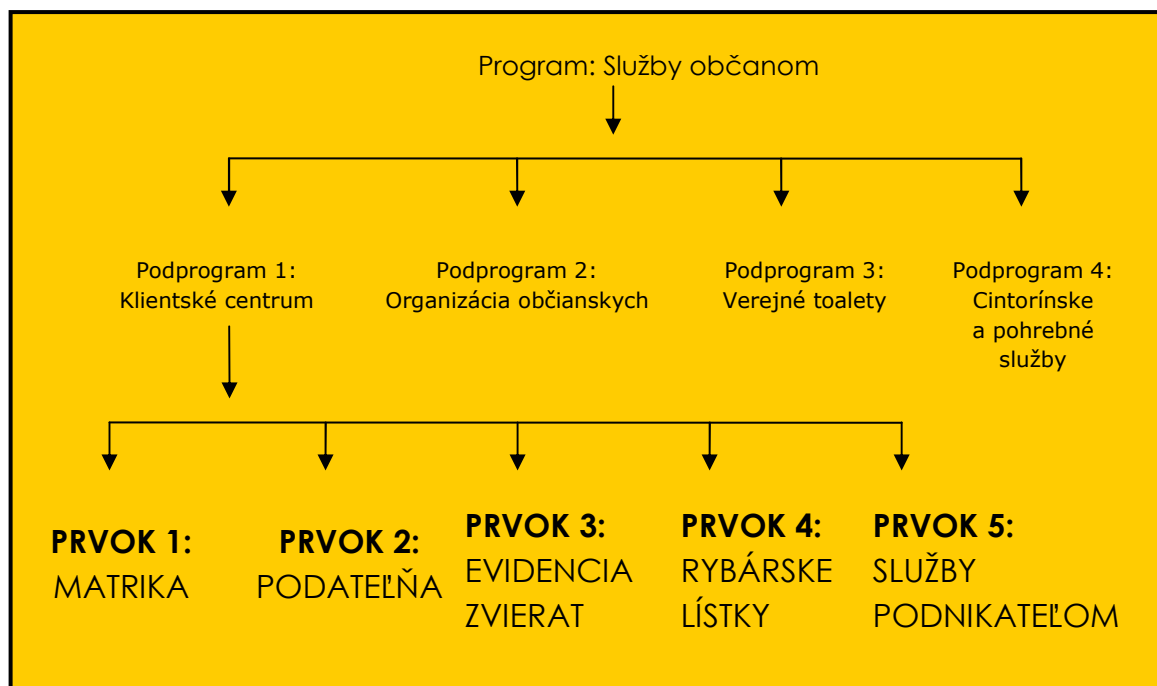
Program: Služby občanom

Podprogram 1: Klientské centrum

Podprogram 2: Organizácia občianskych

Podprogram 3: Verejné toalety

Podprogram 4: Cintorínske a pohrebné služby

**PRVOK 1:** MATRIKA

**PRVOK 2:** PODATEĽŇA

**PRVOK 3:** EVIDENCIA ZVIERAT

**PRVOK 4:** RYBÁRSKE LÍSTKY

**PRVOK 5:** SLUŽBY PODNIKATEĽOM